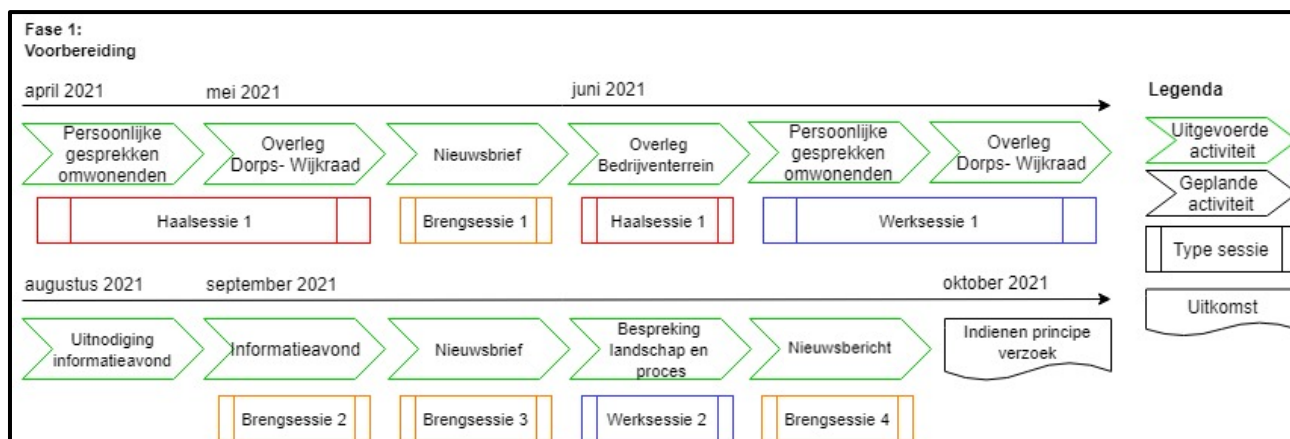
Fase 1:
Voorbereiding

april 2021
mei 2021
juni 2021

Persoonlijke gesprekken omwonenden
Overleg Dorps- Wijkraad
Nieuwsbrief
Overleg Bedrijventerrein
Persoonlijke gesprekken omwonenden
Overleg Dorps- Wijkraad

Haalsessie 1
Brengsessie 1
Haalsessie 1
Werksessie 1

augustus 2021
september 2021
oktober 2021

Uitnodiging informatieavond
Informatieavond
Nieuwsbrief
Bespreking landschap en proces
Nieuwsbericht
Indienen principe verzoek

Brengsessie 2
Brengsessie 3
Werksessie 2
Brengsessie 4

Legenda
Uitgevoerde activiteit
Geplande activiteit
Type sessie
Uitkomst